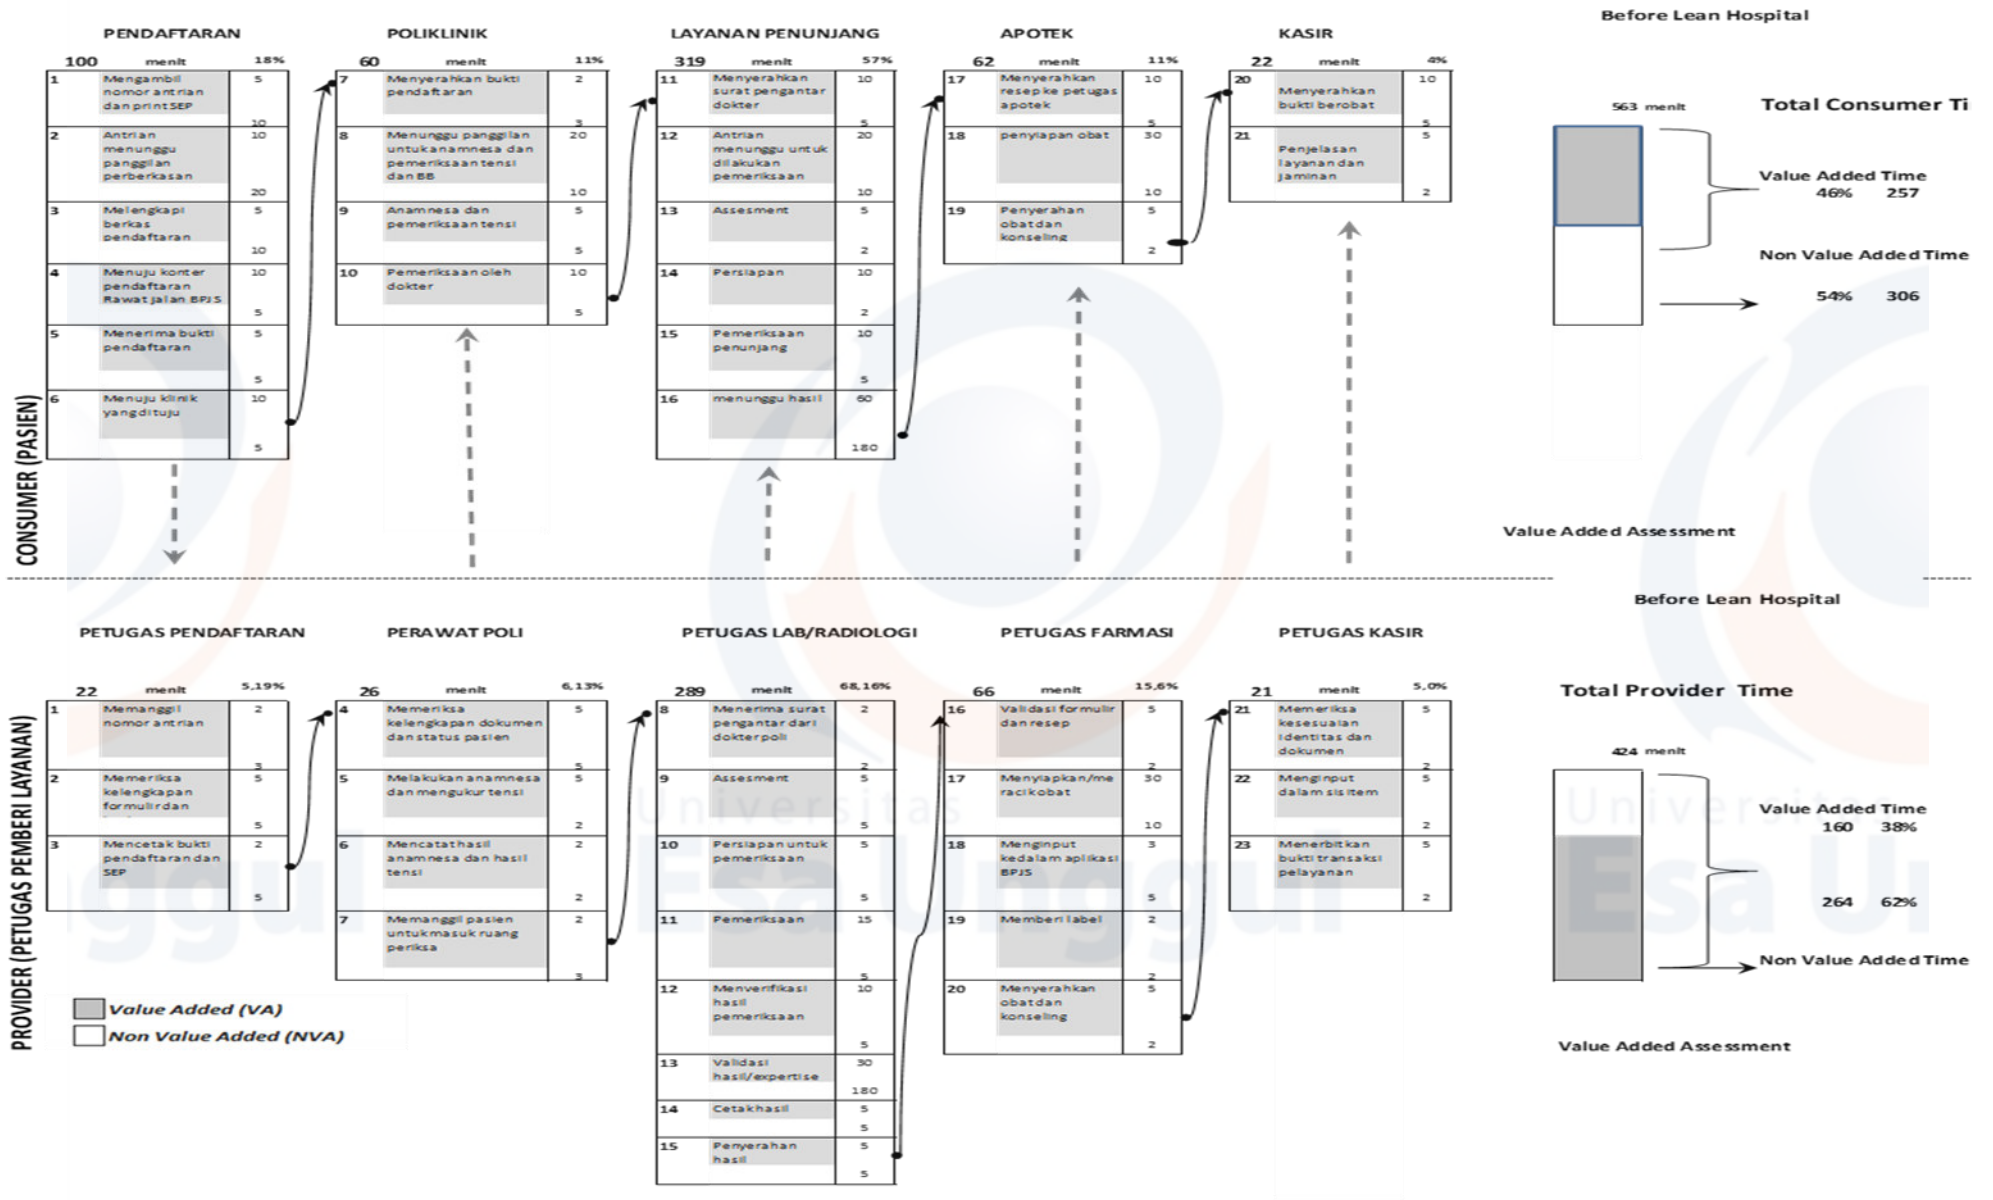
Before Lean Hospital

PENDAFTARAN
100 menit 18%
1 Mengambil nomor antrian dan print SEP 5 10
2 Antrian menunggu panggilan perberkasan 10 20
3 Melengkapi berkas pendaftaran 5 10
4 Menuju konter pendaftaran Rawat jalan BPJS 10 5
5 Menerima bukti pendaftaran 5 5
6 Menuju klinik yang dituju 10 5

POLIKLINIK
60 menit 11%
7 Menyerahkan bukti pendaftaran 2 3
8 Menunggu panggilan untuk anamnesa dan pemeriksaan tensi dan BB 20 10
9 Anamnesa dan pemeriksaan tensi 5 5
10 Pemeriksaan oleh dokter 10 5

LAYANAN PENUNJANG
319 menit 57%
11 Menyerahkan surat pengantar dokter 10 5
12 Antrian menunggu untuk dilakukan pemeriksaan 20 10
13 Assesment 5 2
14 Persiapan 10 2
15 Pemeriksaan penunjang 10 5
16 menunggu hasil 60 180

APOTEK
62 menit 11%
17 Menyerahkan resep ke petugas apotek 10 5
18 penyiapan obat 30 10
19 Penyerahan obat dan konseling 5 2

KASIR
22 menit 4%
20 Menyerahkan bukti berobat 10 5
21 Penjelasan layanan dan jaminan 5 2

563 menit
Total Consumer Ti
Value Added Time 46% 257
Non Value Added Time 54% 306
Value Added Assessment

CONSUMER (PASIEN)

Before Lean Hospital

PETUGAS PENDAFTARAN
22 menit 5,19%
1 Memanggil nomor antrian 2 3
2 Memeriksa kelengkapan formulir dan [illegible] 5 5
3 Mencetak bukti pendaftaran dan SEP 2 5

PERAWAT POLI
26 menit 6,13%
4 Memeriksa kelengkapan dokumen dan status pasien 5 5
5 Melakukan anamnesa dan mengukur tensi 5 2
6 Mencatat hasil anamnesa dan hasil tensi 2 2
7 Memanggil pasien untuk masuk ruang periksa 2 3

PETUGAS LAB/RADIOLOGI
289 menit 68,16%
8 Menerima surat pengantar dari dokter poli 2 2
9 Assesment 5 5
10 Persiapan untuk pemeriksaan 5 5
11 Pemeriksaan 15 5
12 Menverifikasi hasil pemeriksaan 10 5
13 Validasi hasil/expertise 30 180
14 Cetak hasil 5 5
15 Penyerahan hasil 5 5

PETUGAS FARMASI
66 menit 15,6%
16 Validasi formulir dan resep 5 2
17 Menyiapkan/me racik obat 30 10
18 Menginput kedalam aplikasi BPJS 3 5
19 Memberi label 2 2
20 Menyerahkan obat dan konseling 5 2

PETUGAS KASIR
21 menit 5,0%
21 Memeriksa kesesuaian identitas dan dokumen 5 2
22 Menginput dalam sisitem 5 2
23 Menerbitkan bukti transaksi pelayanan 5 2

Total Provider Time
424 menit
Value Added Time 160 38%
264 62%
Non Value Added Time
Value Added Assessment

Value Added (VA)
Non Value Added (NVA)

PROVIDER (PETUGAS PEMBERI LAYANAN)

Universitas Esa Unggul